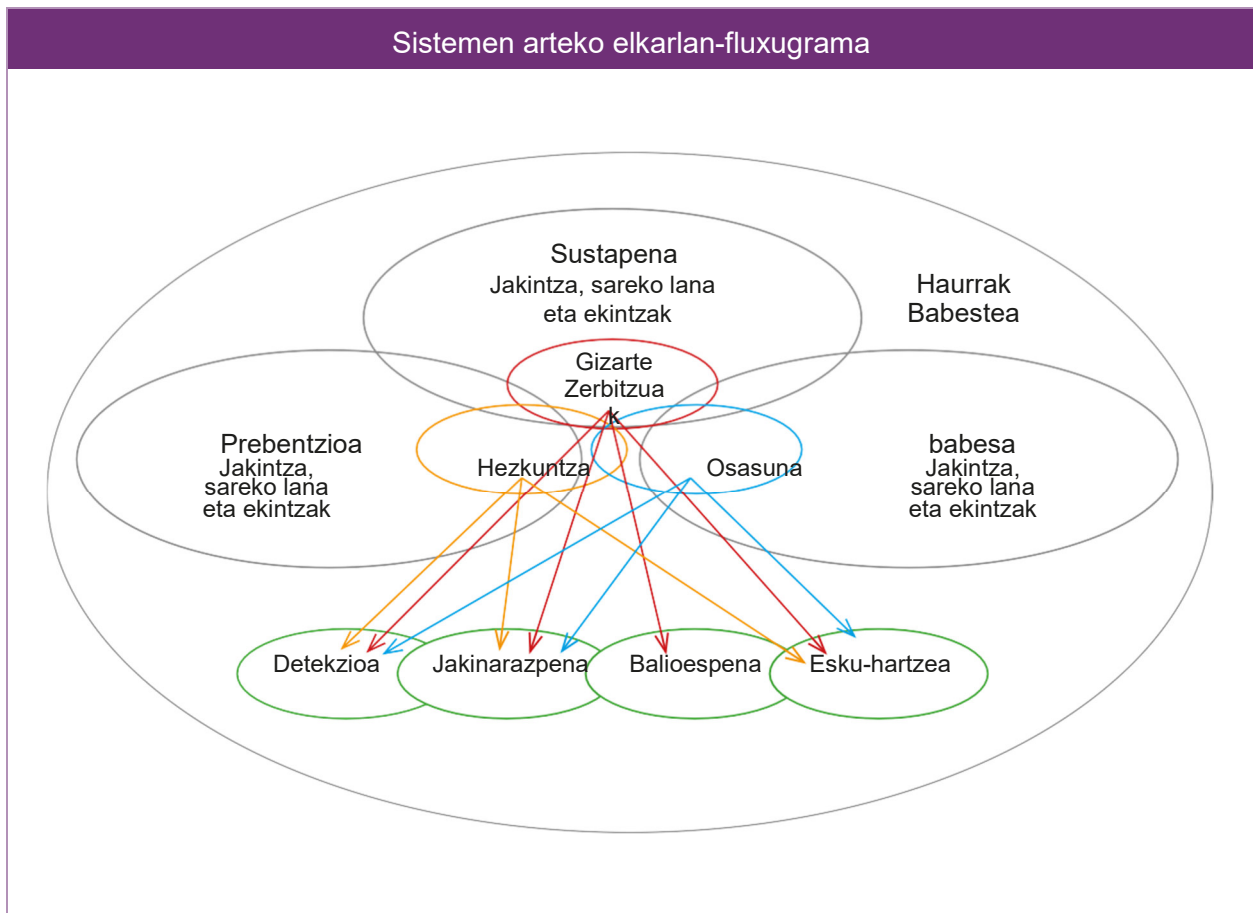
Sistemen arteko elkarlan-fluxugrama

Sustapena
Jakintza, sareko lana eta ekintzak

Haurrak Babestea

Gizarte Zerbitzuak

Prebentzioa
Jakintza, sareko lana eta ekintzak

Hezkuntza

Osasuna

babesa
Jakintza, sareko lana eta ekintzak

Detekzioa

Jakinarazpena

Balioespena

Esku-hartzea